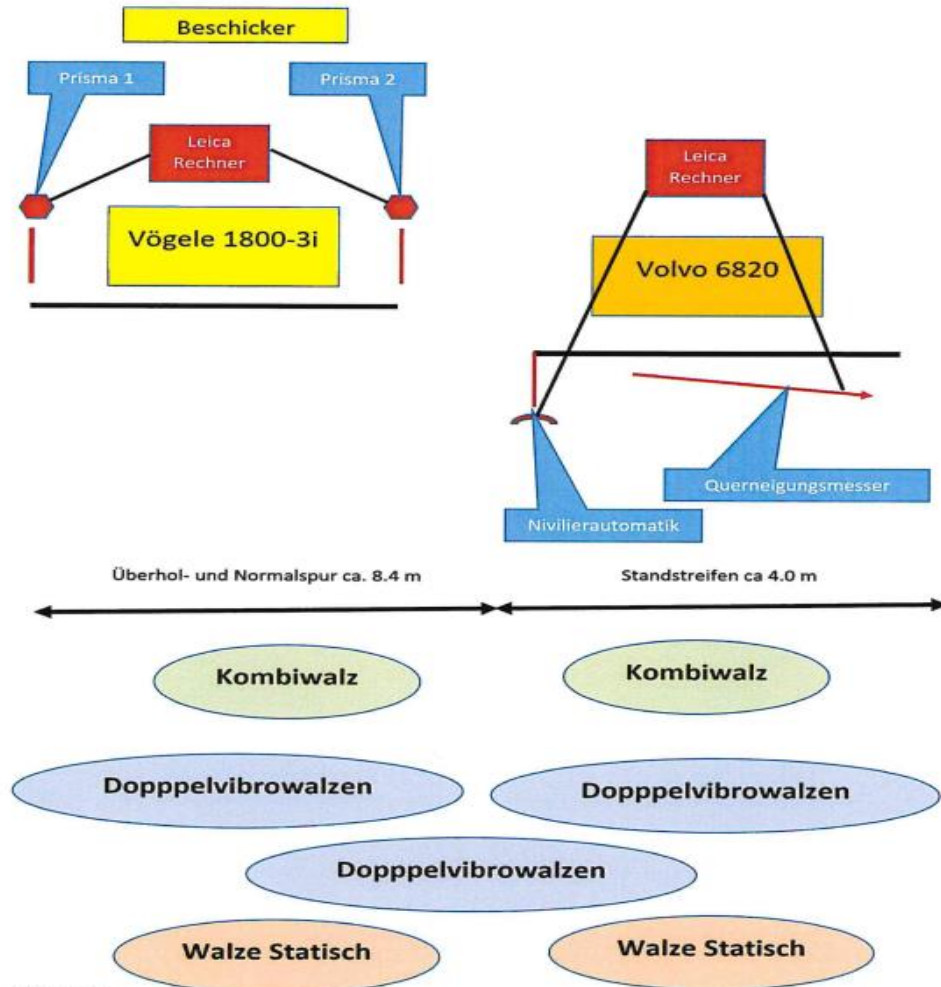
Beschicker

Prisma 1

Prisma 2

Leica Rechner

Vögele 1800-3i

Leica Rechner

Volvo 6820

Querneigungsmesser

Nivilierautomatik

Überhol- und Normalspur ca. 8.4 m

Standstreifen ca 4.0 m

Kombiwalz

Kombiwalz

Dopppelvibrowalzen

Dopppelvibrowalzen

Dopppelvibrowalzen

Walze Statisch

Walze Statisch